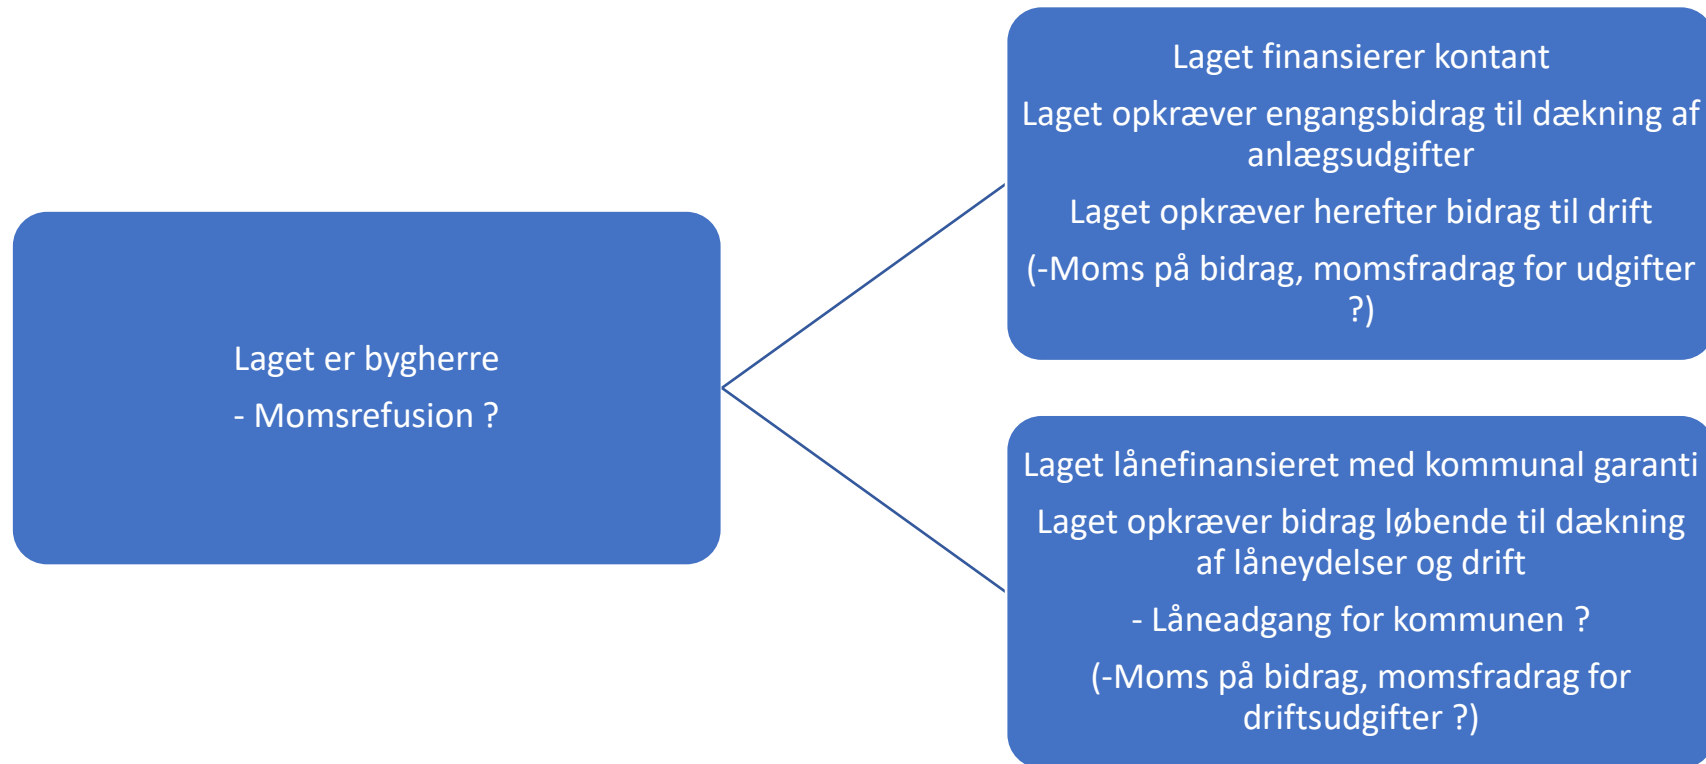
Laget er bygherre

- Momsrefusion ?

Laget finansierer kontant

Laget opkræver engangsbidrag til dækning af anlægsudgifter

Laget opkræver herefter bidrag til drift

(-Moms på bidrag, momsfradrag for udgifter ?)

Laget lånefinansieret med kommunal garanti

Laget opkræver bidrag løbende til dækning af låneydelser og drift

- Låneadgang for kommunen ?

(-Moms på bidrag, momsfradrag for driftsudgifter ?)